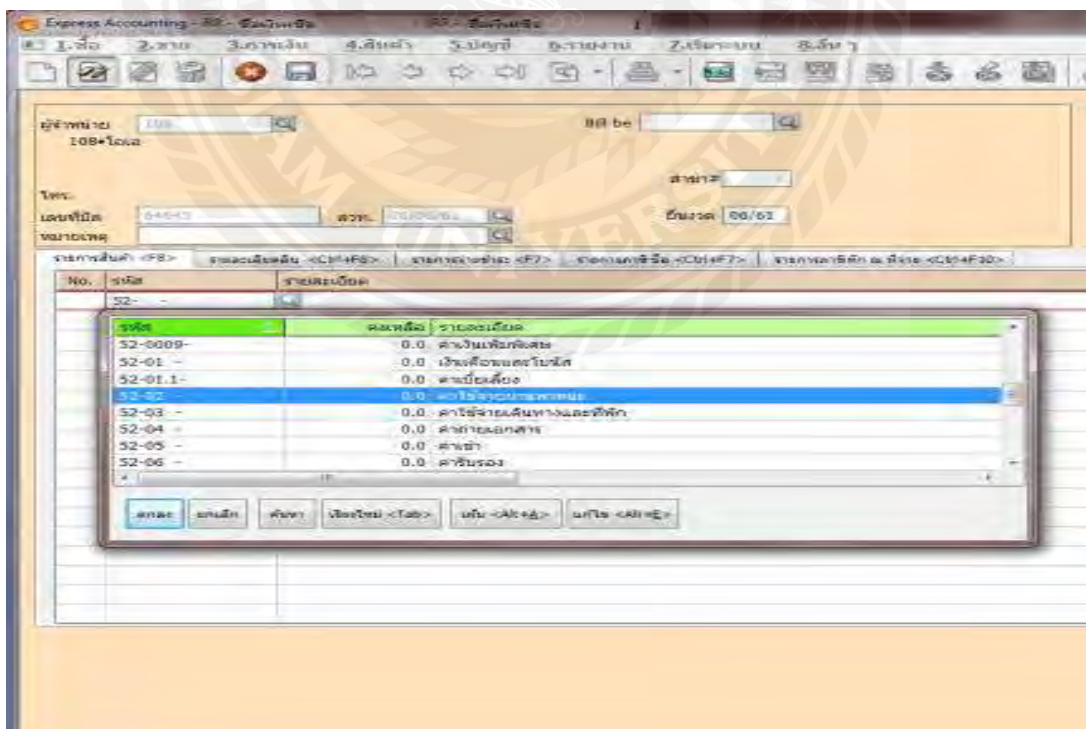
Express Accounting - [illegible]

1.ซื้อ 2.ขาย 3.การเงิน 4.สินค้า 5.บัญชี 6.รายงาน 7.เริ่มระบบ 8.อื่นๆ

ผู้จำหน่าย 108
108+ไอเอ

Bill be

โทร:

สาขาที่

เลขที่บิล 64043 ลงวัน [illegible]

ยื่นงวด 06/61

หมายเหตุ

รายการสินค้า <F8> | รายละเอียดอื่น <Ctrl+F8> | รายการจ่ายชำระ <F7> | รายการเคลียร์ซื้อ <Ctrl+F7> | รายการค่าใช้จ่าย & ที่จ่าย <Ctrl+F10>

No. รหัส รายละเอียด
52- -

| รหัส | คงเหลือ | รายละเอียด |
|---|---|---|
| 52-0009- | 0.0 | ค่าเงินเพิ่มพิเศษ |
| 52-01 - | 0.0 | เงินเดือนและโบนัส |
| 52-01.1- | 0.0 | ค่าเบี้ยเลี้ยง |
| 52-02 | 0.0 | ค่าใช้จ่ายเบ็ดเตล็ด |
| 52-03 - | 0.0 | ค่าใช้จ่ายเดินทางและที่พัก |
| 52-04 - | 0.0 | ค่าถ่ายเอกสาร |
| 52-05 - | 0.0 | ค่าเช่า |
| 52-06 - | 0.0 | ค่ารับรอง |

ตกลง ยกเลิก ค้นหา เรียงใหม่ <Tab> เพิ่ม <Alt+A> แก้ไข <Alt+E>